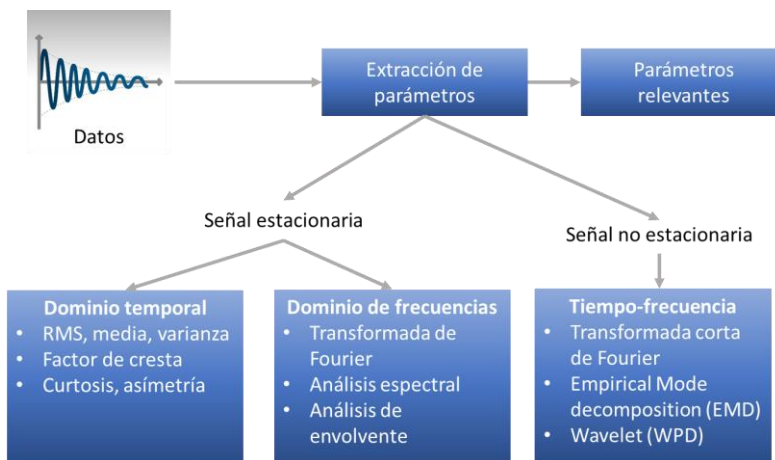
Datos

Extracción de parámetros

Parámetros relevantes

Señal estacionaria

Señal no estacionaria

**Dominio temporal**
- RMS, media, varianza
- Factor de cresta
- Curtosis, asímetría

**Dominio de frecuencias**
- Transformada de Fourier
- Análisis espectral
- Análisis de envolvente

**Tiempo-frecuencia**
- Transformada corta de Fourier
- Empirical Mode decomposition (EMD)
- Wavelet (WPD)